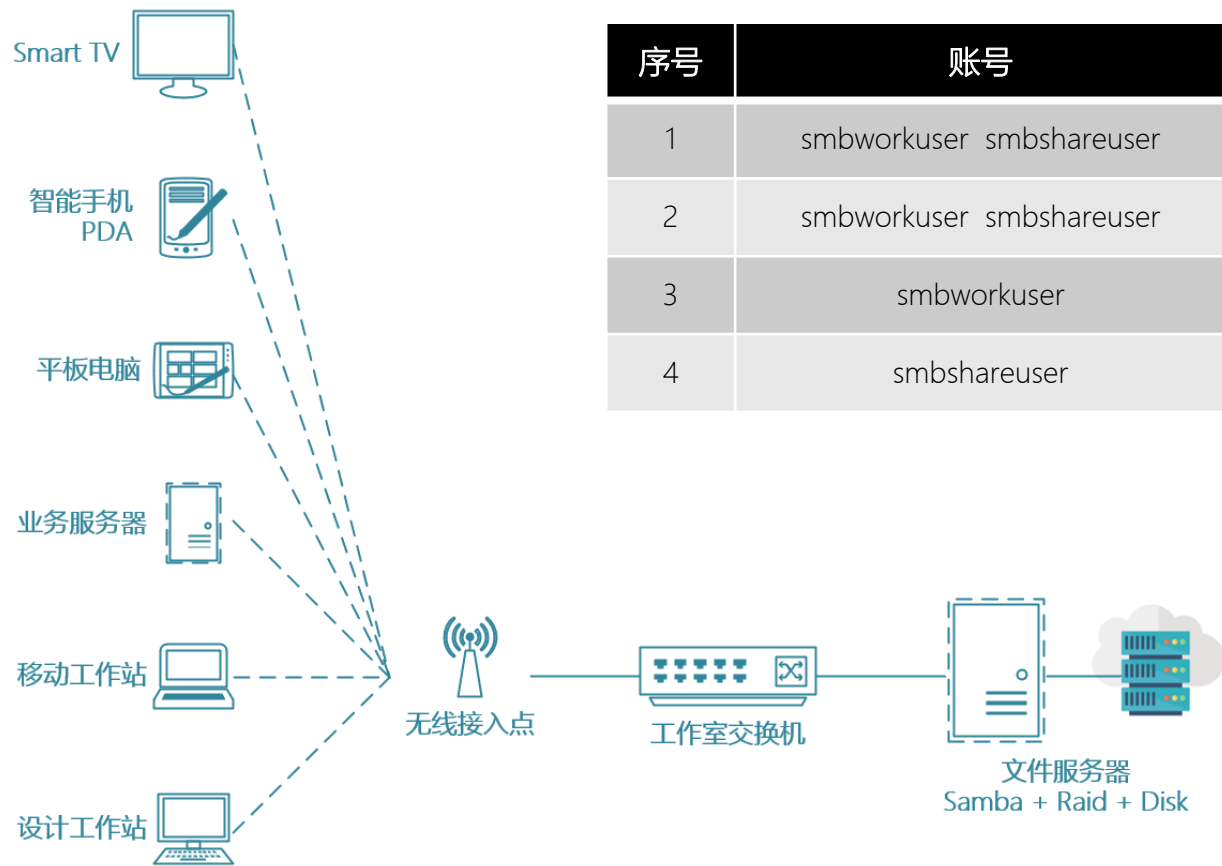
Smart TV

智能手机
PDA

平板电脑

业务服务器

移动工作站

设计工作站

无线接入点

工作室交换机

文件服务器
Samba + Raid + Disk

| 序号 | 账号 |
|---|---|
| 1 | smbworkuser smbshareuser |
| 2 | smbworkuser smbshareuser |
| 3 | smbworkuser |
| 4 | smbshareuser |